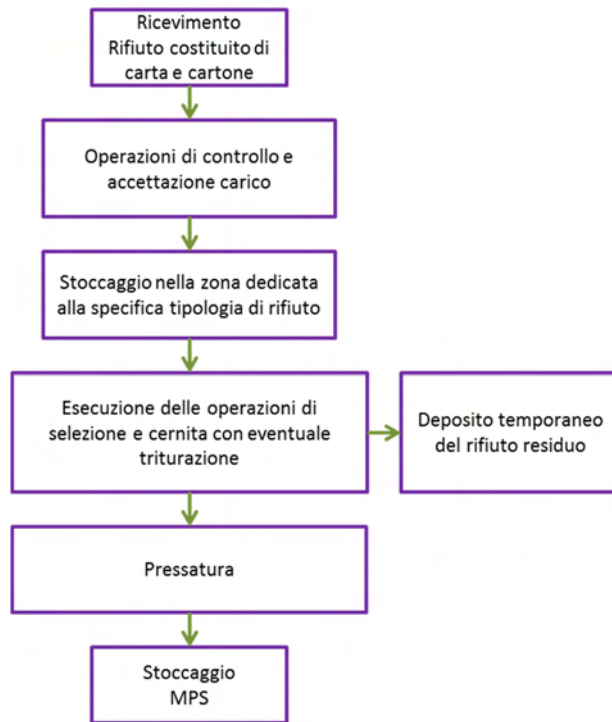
Ricevimento
Rifiuto costituito di carta e cartone

Operazioni di controllo e accettazione carico

Stoccaggio nella zona dedicata alla specifica tipologia di rifiuto

Esecuzione delle operazioni di selezione e cernita con eventuale triturazione

Deposito temporaneo del rifiuto residuo

Pressatura

Stoccaggio
MPS